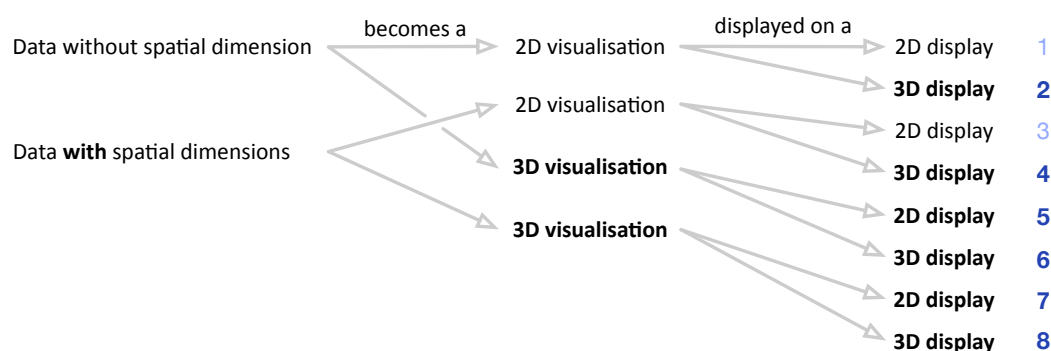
becomes a

displayed on a

Data without spatial dimension

2D visualisation

2D display 1

**3D display** **2**

2D visualisation

2D display 3

Data **with** spatial dimensions

**3D visualisation**

**3D display** **4**

**2D display** **5**

**3D visualisation**

**3D display** **6**

**2D display** **7**

**3D display** **8**